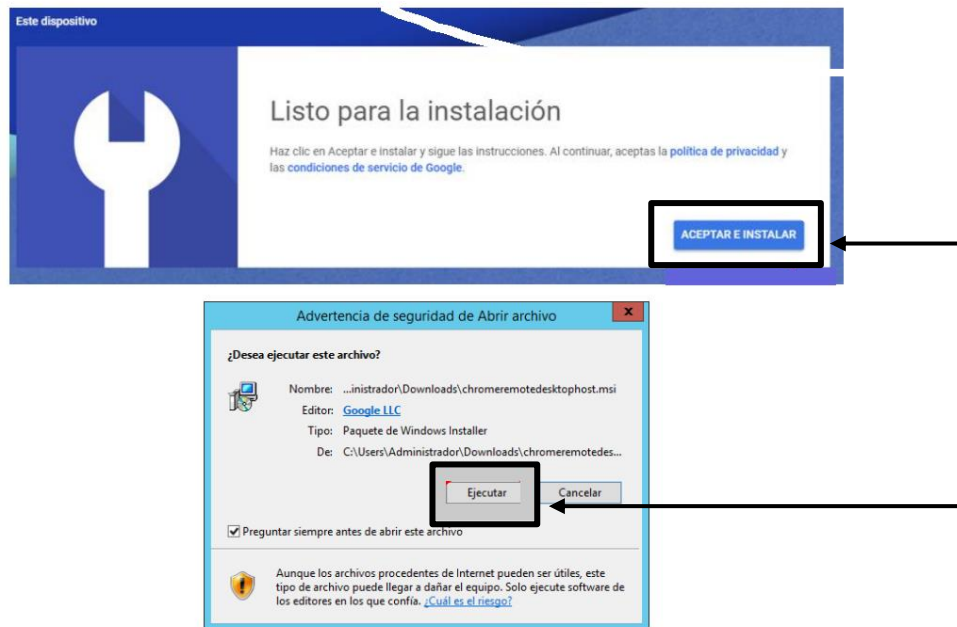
Este dispositivo

Listo para la instalación

Haz clic en Aceptar e instalar y sigue las instrucciones. Al continuar, aceptas la política de privacidad y las condiciones de servicio de Google.

ACEPTAR E INSTALAR

Advertencia de seguridad de Abrir archivo

x

¿Desea ejecutar este archivo?

Nombre: ...inistrador\Downloads\chromeremotedesktophost.msi

Editor: Google LLC

Tipo: Paquete de Windows Installer

De: C:\Users\Administrador\Downloads\chromeremotedes...

Ejecutar

Cancelar

Preguntar siempre antes de abrir este archivo

Aunque los archivos procedentes de Internet pueden ser útiles, este tipo de archivo puede llegar a dañar el equipo. Solo ejecute software de los editores en los que confía. ¿Cuál es el riesgo?